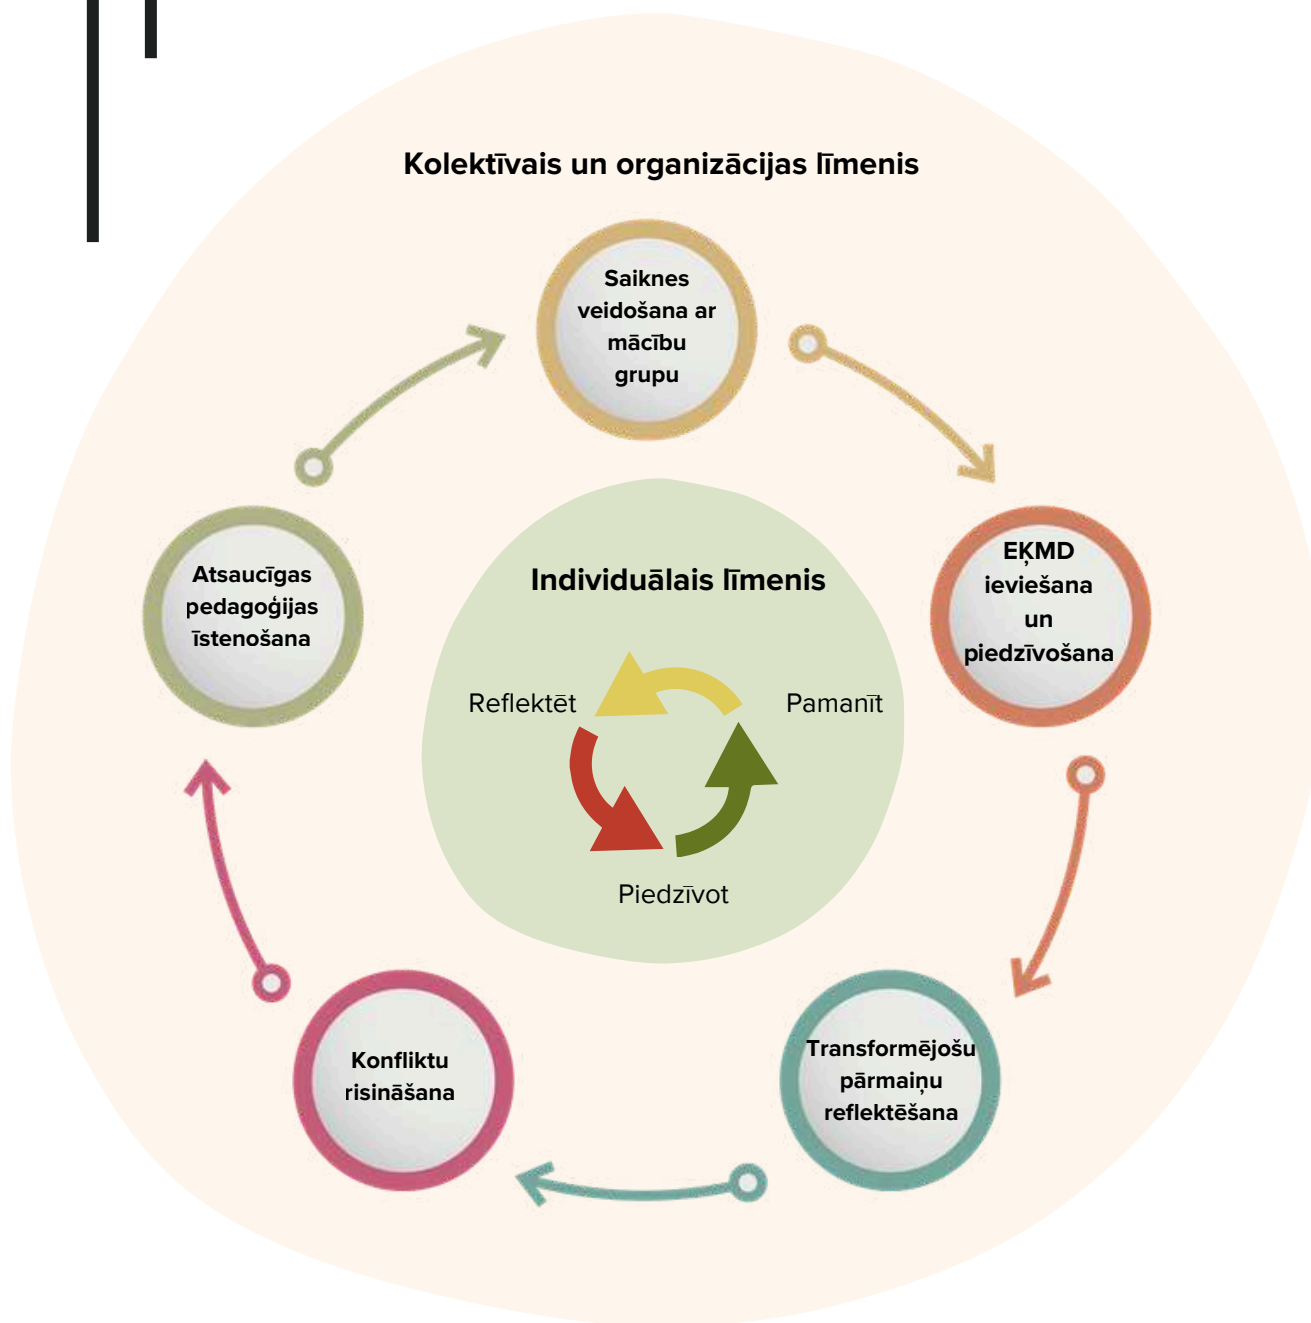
Kolektīvais un organizācijas līmenis

Saiknes veidošana ar mācību grupu

EĶMD ieviešana un piedzīvošana

Transformējošu pārmaiņu reflektēšana

Konfliktu risināšana

Atsaucīgas pedagoģijas īstenošana

Individuālais līmenis

Reflektēt

Pamanīt

Piedzīvot